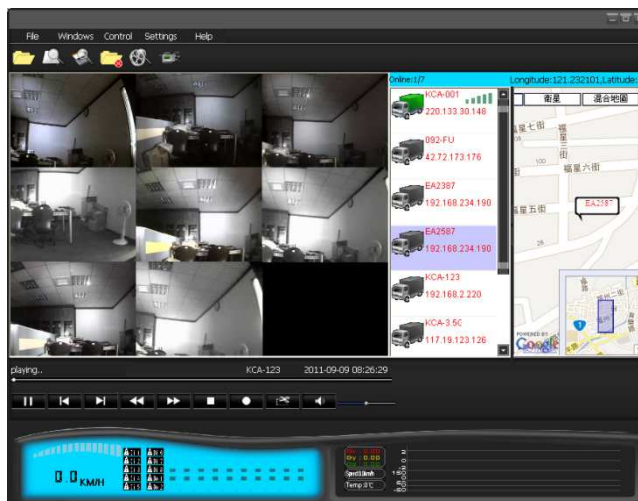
File Windows Control Settings Help

Online:1/7

Longitude:121.232101,Latitude:

KCA-001
220.133.30.148

092-FU
42.72.173.176

EA2387
192.168.234.190

EA2587
192.168.234.190

KCA-123
192.168.2.220

KCA-3.5C
117.19.123.126

衛星 混合地圖

福星七街

福星六街

福星五街

EA2587

100

POWERED BY
Google

playing..

KCA-123

2011-09-09 08:26:29

0.0 KM/H

Speed 0 km/h

Temp 0°C